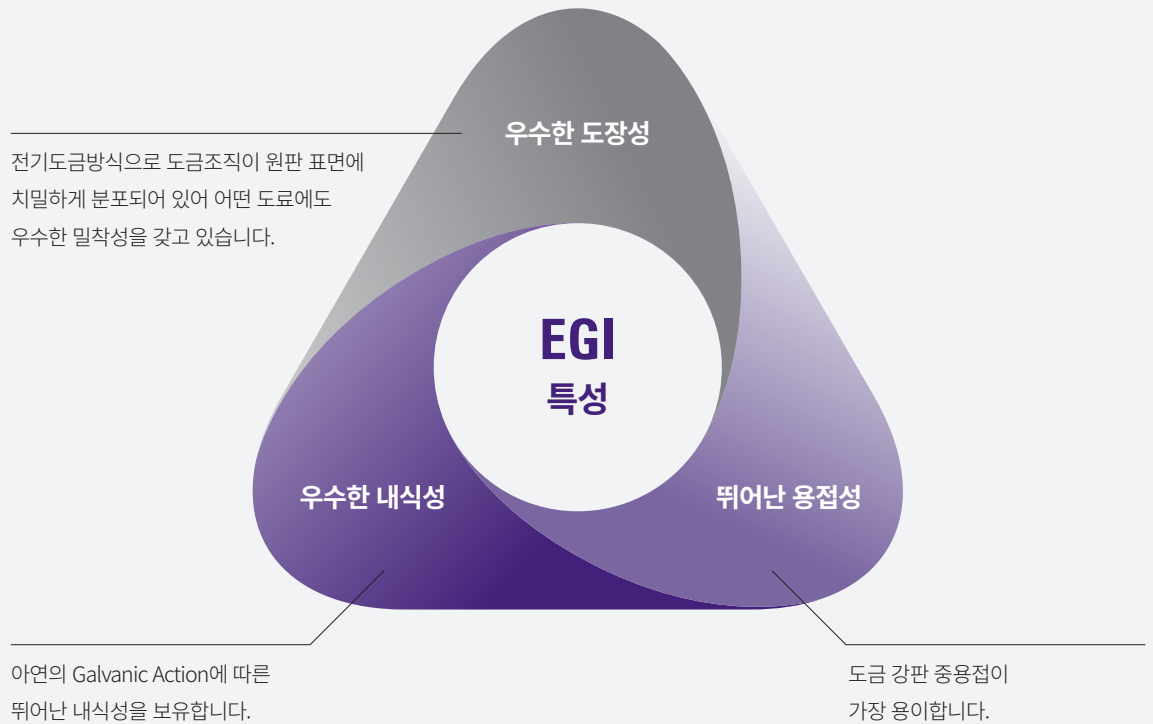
우수한 도장성

전기도금방식으로 도금조직이 원판 표면에 치밀하게 분포되어 있어 어떤 도료에도 우수한 밀착성을 갖고 있습니다.

EGI
특성

우수한 내식성

뛰어난 용접성

아연의 Galvanic Action에 따른 뛰어난 내식성을 보유합니다.

도금 강판 중용접이 가장 용이합니다.